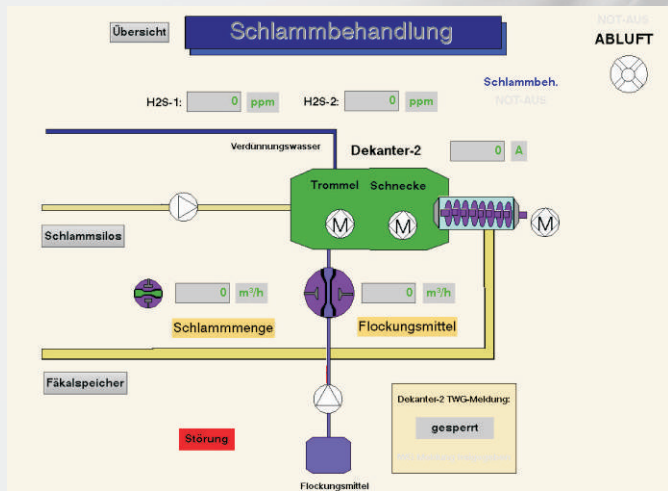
Übersicht

Schlammbehandlung

NOT-AUS

ABLUFT

Schlammbeh.

NOT-AUS

H2S-1: 0 ppm

H2S-2: 0 ppm

Verdünnungswasser

Dekanter-2

0 A

Trommel

Schnecke

M

M

M

Schlammsilos

0 m³/h

0 m³/h

Schlammmenge

Flockungsmittel

Fäkalspeicher

Dekanter-2 TWG-Meldung:

gesperrt

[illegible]

Störung

Flockungsmittel